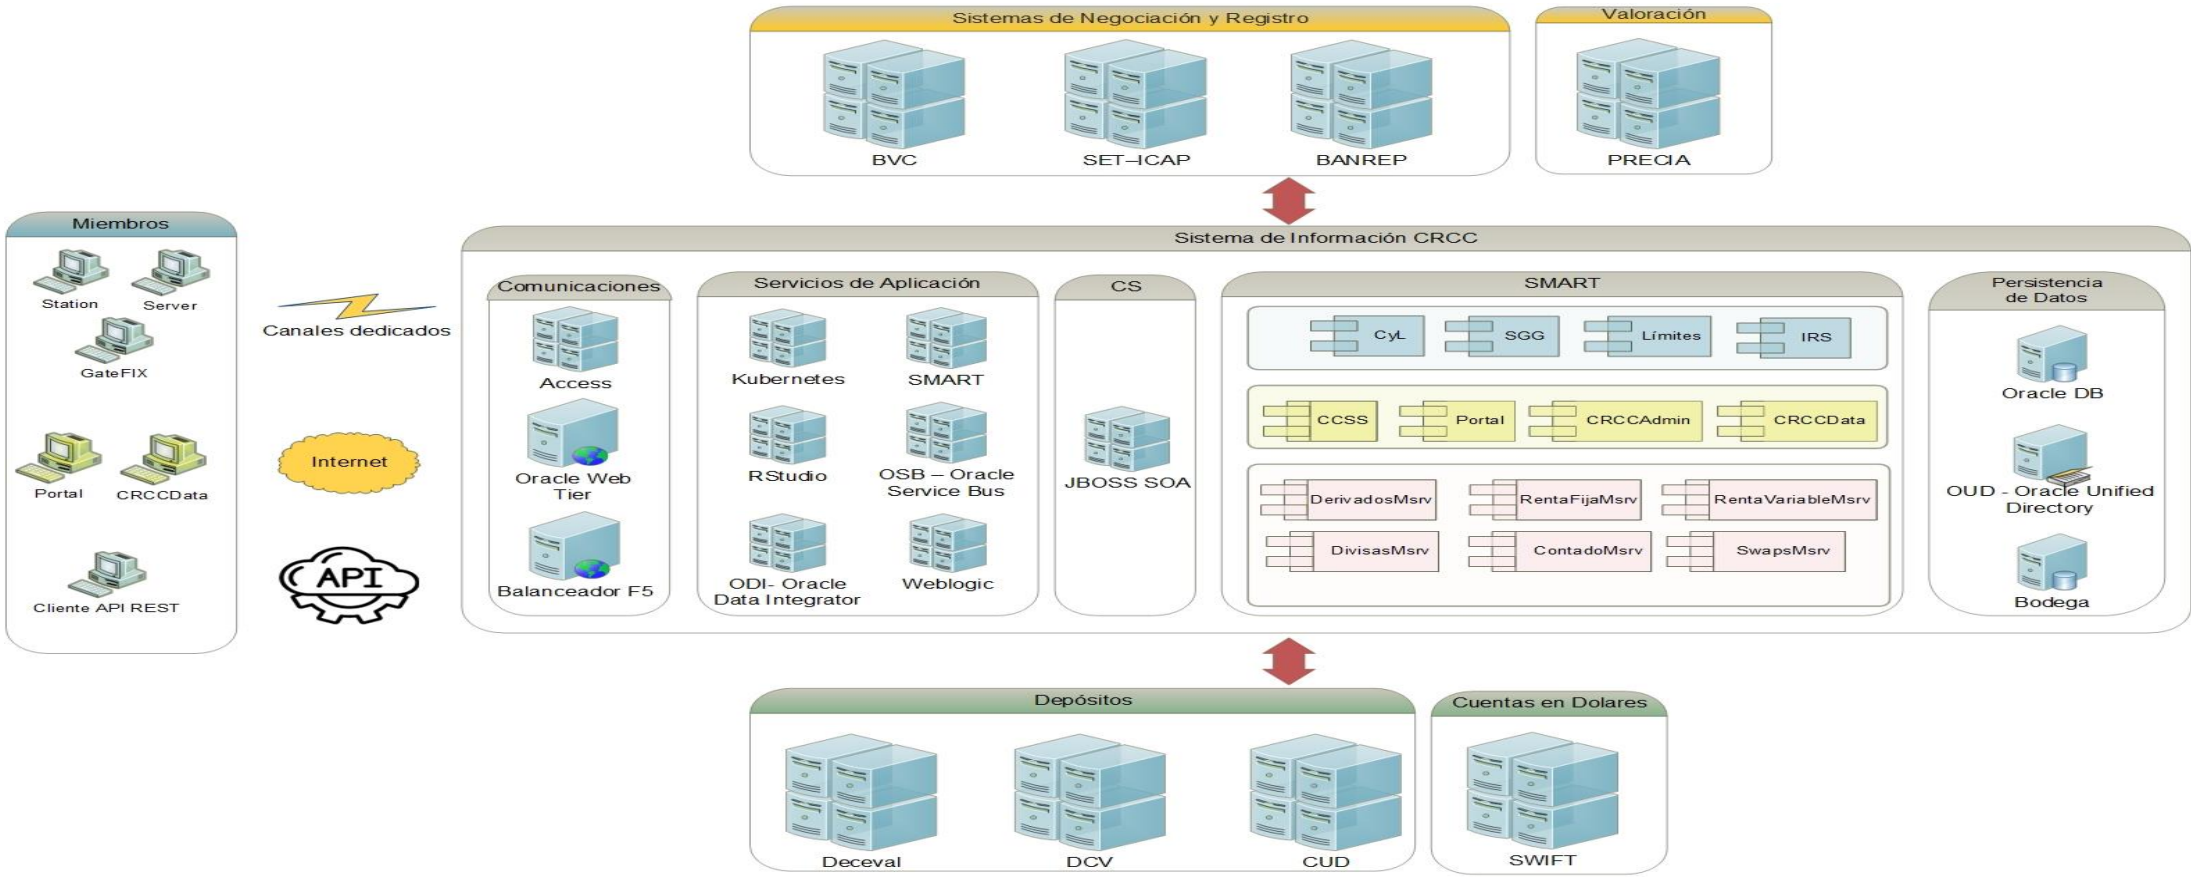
Sistemas de Negociación y Registro

BVC

SET–ICAP

BANREP

Valoración

PRECIA

Miembros

Station

Server

GateFIX

Portal

CRCCData

Cliente API REST

Canales dedicados

Internet

API

Sistema de Información CRCC

Comunicaciones

Access

Oracle Web Tier

Balanceador F5

Servicios de Aplicación

Kubernetes

SMART

RStudio

OSB – Oracle Service Bus

ODI- Oracle Data Integrator

Weblogic

CS

JBOSS SOA

SMART

CyL

SGG

Límites

IRS

CCSS

Portal

CRCCAdmin

CRCCData

DerivadosMsrv

RentaFijaMsrv

RentaVariableMsrv

DivisasMsrv

ContadoMsrv

SwapsMsrv

Persistencia de Datos

Oracle DB

OUD - Oracle Unified Directory

Bodega

Depósitos

Deceval

DCV

CUD

Cuentas en Dolares

SWIFT